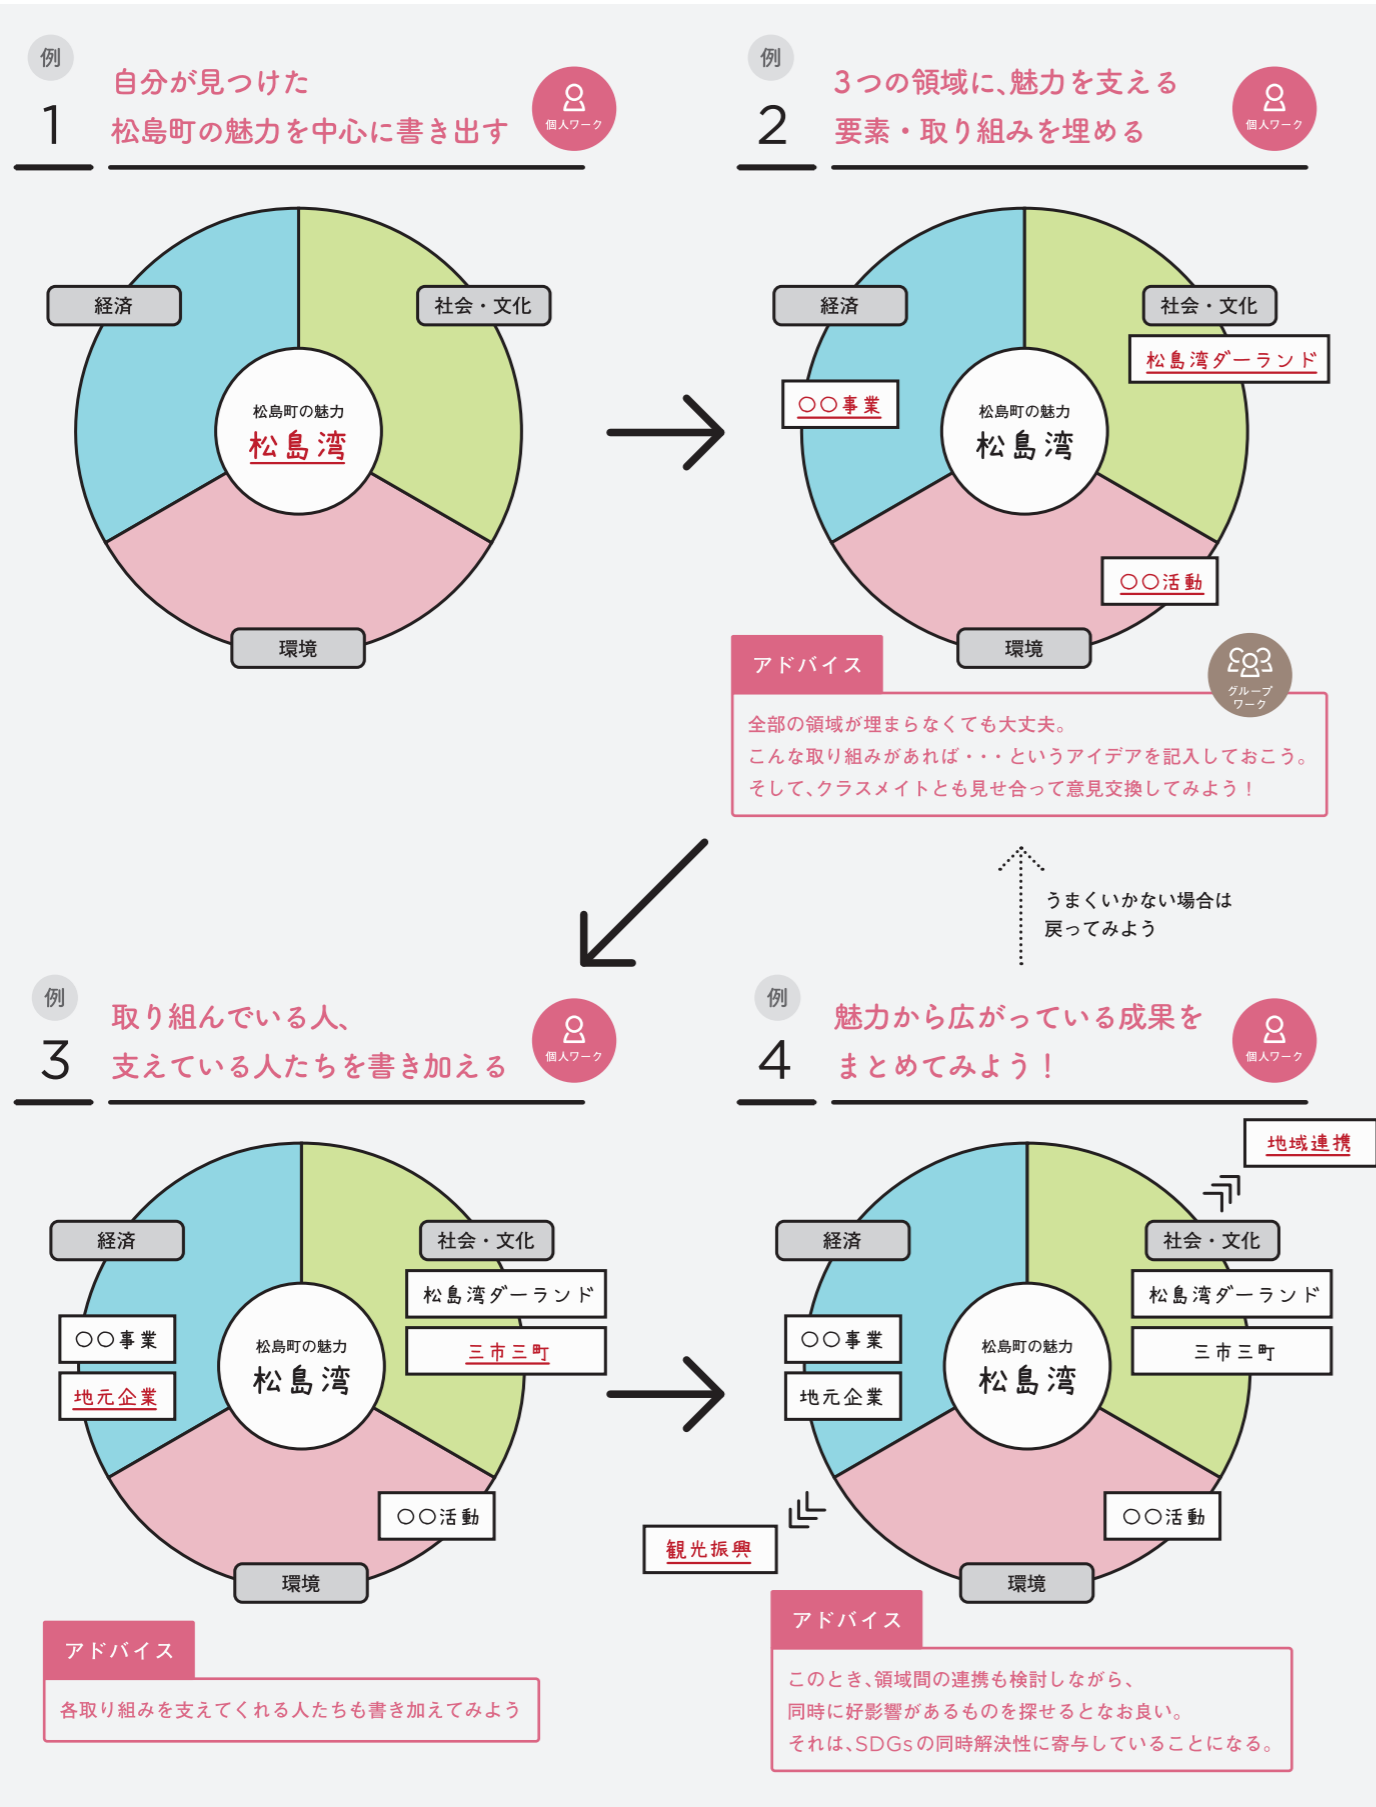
例
1
自分が見つけた
松島町の魅力を中心に書き出す
個人ワーク

経済
社会・文化
松島町の魅力
松島湾
環境

例
2
3つの領域に、魅力を支える
要素・取り組みを埋める
個人ワーク

経済
社会・文化
松島湾ダーランド
○○事業
松島町の魅力
松島湾
○○活動
環境

アドバイス
グループワーク
全部の領域が埋まらなくても大丈夫。
こんな取り組みがあれば・・・というアイデアを記入しておこう。
そして、クラスメイトとも見せ合って意見交換してみよう！

うまくいかない場合は
戻ってみよう

例
3
取り組んでいる人、
支えている人たちを書き加える
個人ワーク

経済
社会・文化
松島湾ダーランド
三市三町
○○事業
地元企業
松島町の魅力
松島湾
○○活動
環境

アドバイス
各取り組みを支えてくれる人たちも書き加えてみよう

例
4
魅力から広がっている成果を
まとめてみよう！
個人ワーク

地域連携
経済
社会・文化
松島湾ダーランド
三市三町
○○事業
地元企業
松島町の魅力
松島湾
○○活動
観光振興
環境

アドバイス
このとき、領域間の連携も検討しながら、
同時に好影響があるものを探せるとなお良い。
それは、SDGsの同時解決性に寄与していることになる。